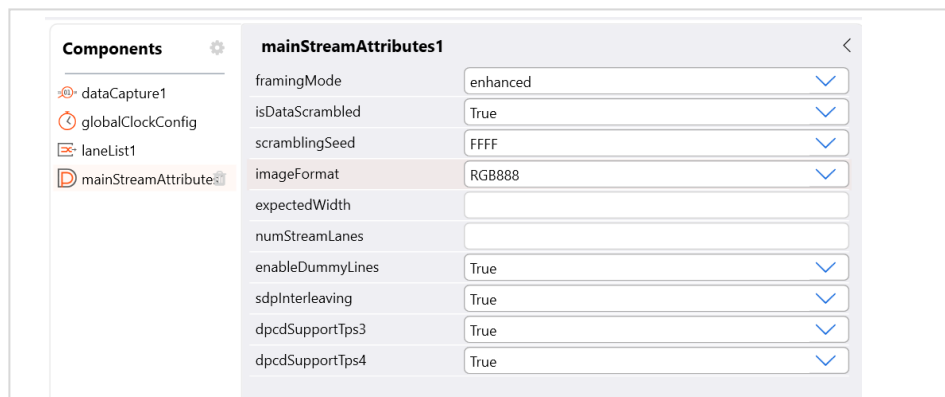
Components

dataCapture1
globalClockConfig
laneList1
mainStreamAttribute

mainStreamAttributes1

| | |
|---|---|
| framingMode | enhanced |
| isDataScrambled | True |
| scramblingSeed | FFFF |
| imageFormat | RGB888 |
| expectedWidth | |
| numStreamLanes | |
| enableDummyLines | True |
| sdpInterleaving | True |
| dpcdSupportTps3 | True |
| dpcdSupportTps4 | True |